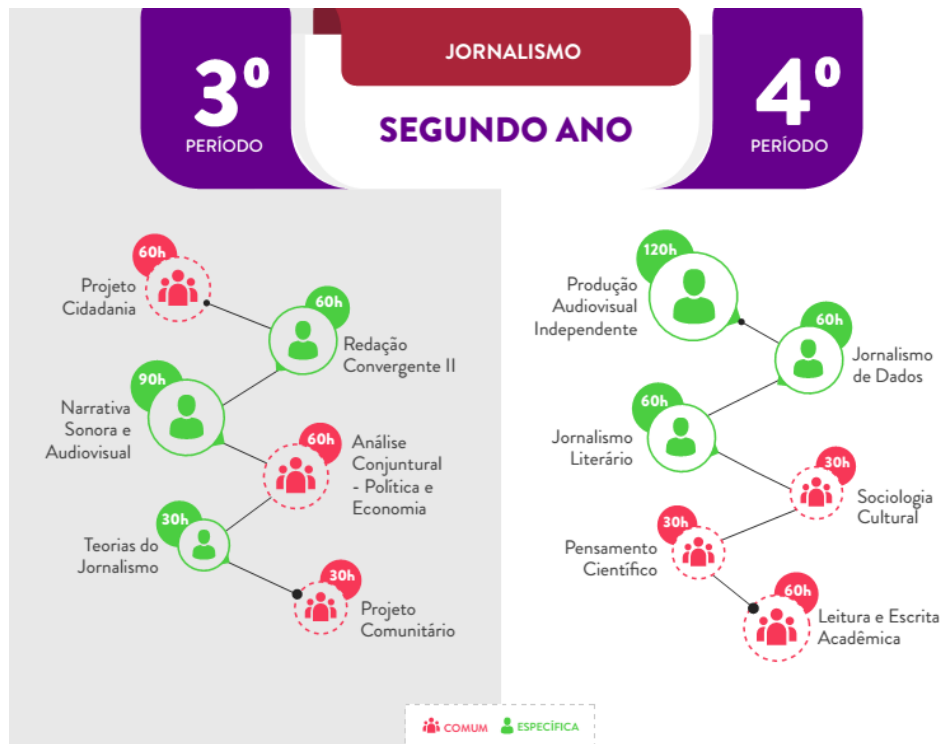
JORNALISMO

3º
PERÍODO

SEGUNDO ANO

4º
PERÍODO

60h
Projeto Cidadania

60h
Redação Convergente II

90h
Narrativa Sonora e Audiovisual

60h
Análise Conjuntural - Política e Economia

30h
Teorias do Jornalismo

30h
Projeto Comunitário

120h
Produção Audiovisual Independente

60h
Jornalismo de Dados

60h
Jornalismo Literário

30h
Sociologia Cultural

30h
Pensamento Científico

60h
Leitura e Escrita Acadêmica

COMUM ESPECÍFICA